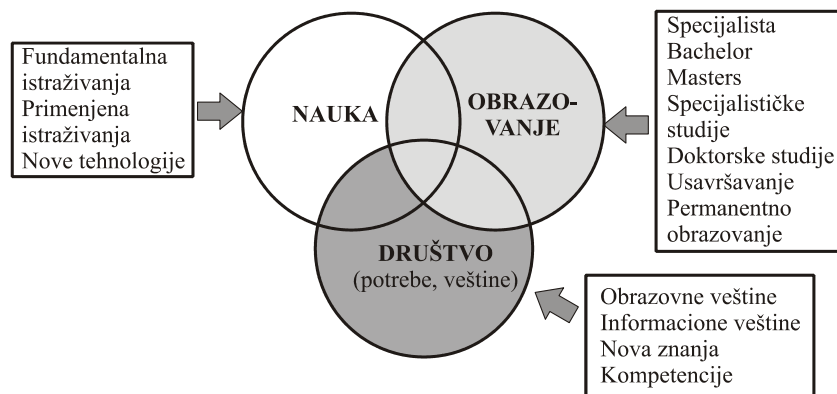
Fundamentalna istraživanja
Primenjena istraživanja
Nove tehnologije

NAUKA

OBRAZOVANJE

Specijalista
Bachelor
Masters
Specijalističke studije
Doktorske studije
Usavršavanje
Permanentno obrazovanje

DRUŠTVO
(potrebe, veštine)

Obrazovne veštine
Informacione veštine
Nova znanja
Kompetencije